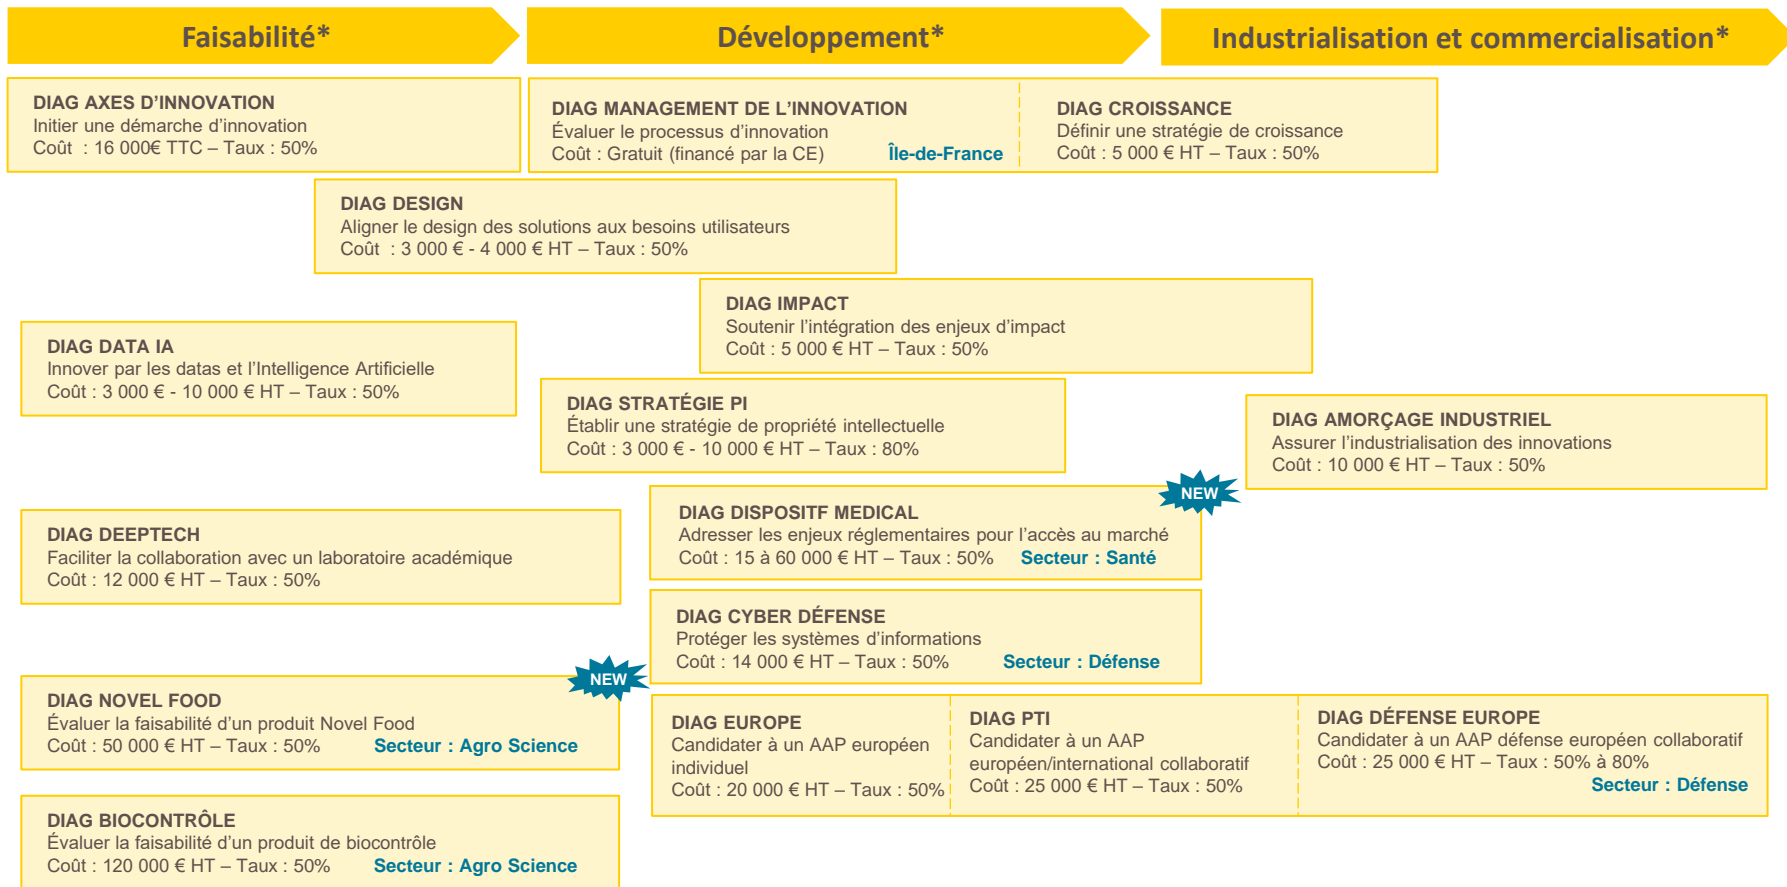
Faisabilité*

Développement*

Industrialisation et commercialisation*

DIAG AXES D'INNOVATION
Initier une démarche d'innovation
Coût : 16 000€ TTC – Taux : 50%

DIAG MANAGEMENT DE L'INNOVATION
Évaluer le processus d'innovation
Coût : Gratuit (financé par la CE) Île-de-France

DIAG CROISSANCE
Définir une stratégie de croissance
Coût : 5 000 € HT – Taux : 50%

DIAG DESIGN
Aligner le design des solutions aux besoins utilisateurs
Coût : 3 000 € - 4 000 € HT – Taux : 50%

DIAG IMPACT
Soutenir l'intégration des enjeux d'impact
Coût : 5 000 € HT – Taux : 50%

DIAG DATA IA
Innover par les datas et l'Intelligence Artificielle
Coût : 3 000 € - 10 000 € HT – Taux : 50%

DIAG STRATÉGIE PI
Établir une stratégie de propriété intellectuelle
Coût : 3 000 € - 10 000 € HT – Taux : 80%

DIAG AMORÇAGE INDUSTRIEL
Assurer l'industrialisation des innovations
Coût : 10 000 € HT – Taux : 50%

NEW

DIAG DISPOSITF MEDICAL
Adresser les enjeux réglementaires pour l'accès au marché
Coût : 15 à 60 000 € HT – Taux : 50% Secteur : Santé

DIAG DEEPTECH
Faciliter la collaboration avec un laboratoire académique
Coût : 12 000 € HT – Taux : 50%

DIAG CYBER DÉFENSE
Protéger les systèmes d'informations
Coût : 14 000 € HT – Taux : 50% Secteur : Défense

NEW

DIAG NOVEL FOOD
Évaluer la faisabilité d'un produit Novel Food
Coût : 50 000 € HT – Taux : 50% Secteur : Agro Science

DIAG EUROPE
Candidater à un AAP européen individuel
Coût : 20 000 € HT – Taux : 50%

DIAG PTI
Candidater à un AAP européen/international collaboratif
Coût : 25 000 € HT – Taux : 50%

DIAG DÉFENSE EUROPE
Candidater à un AAP défense européen collaboratif
Coût : 25 000 € HT – Taux : 50% à 80%
Secteur : Défense

DIAG BIOCONTRÔLE
Évaluer la faisabilité d'un produit de biocontrôle
Coût : 120 000 € HT – Taux : 50% Secteur : Agro Science